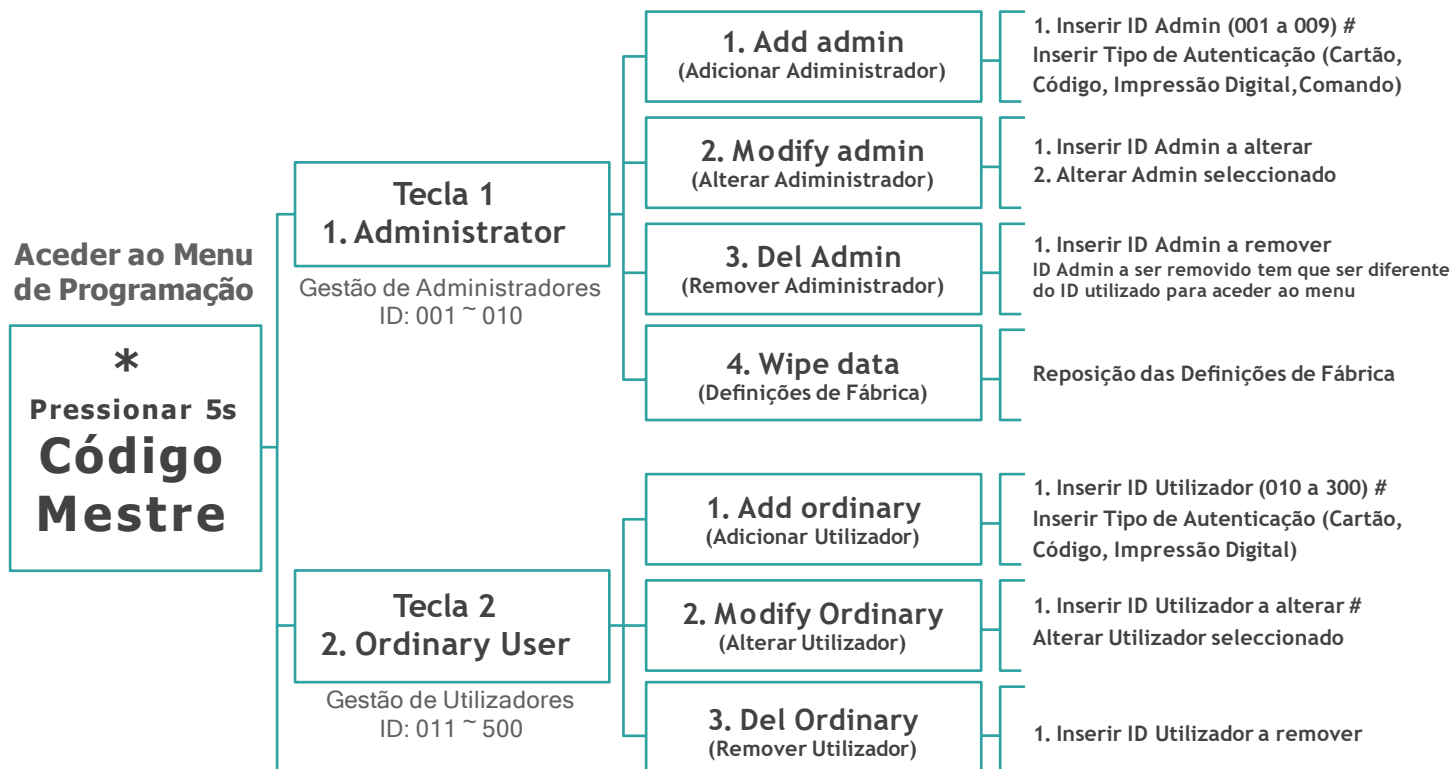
Aceder ao Menu de Programação

*
Pressionar 5s
Código
Mestre

Tecla 1
1. Administrator

Gestão de Administradores
ID: 001 ~ 010

1. Add admin
(Adicionar Adiministrador)

1. Inserir ID Admin (001 a 009) #
Inserir Tipo de Autenticação (Cartão, Código, Impressão Digital,Comando)

2. Modify admin
(Alterar Adiministrador)

1. Inserir ID Admin a alterar
2. Alterar Admin seleccionado

3. Del Admin
(Remover Adiministrador)

1. Inserir ID Admin a remover
ID Admin a ser removido tem que ser diferente do ID utilizado para aceder ao menu

4. Wipe data
(Definições de Fábrica)

Reposição das Definições de Fábrica

Tecla 2
2. Ordinary User

Gestão de Utilizadores
ID: 011 ~ 500

1. Add ordinary
(Adicionar Utilizador)

1. Inserir ID Utilizador (010 a 300) #
Inserir Tipo de Autenticação (Cartão, Código, Impressão Digital)

2. Modify Ordinary
(Alterar Utilizador)

1. Inserir ID Utilizador a alterar #
Alterar Utilizador seleccionado

3. Del Ordinary
(Remover Utilizador)

1. Inserir ID Utilizador a remover